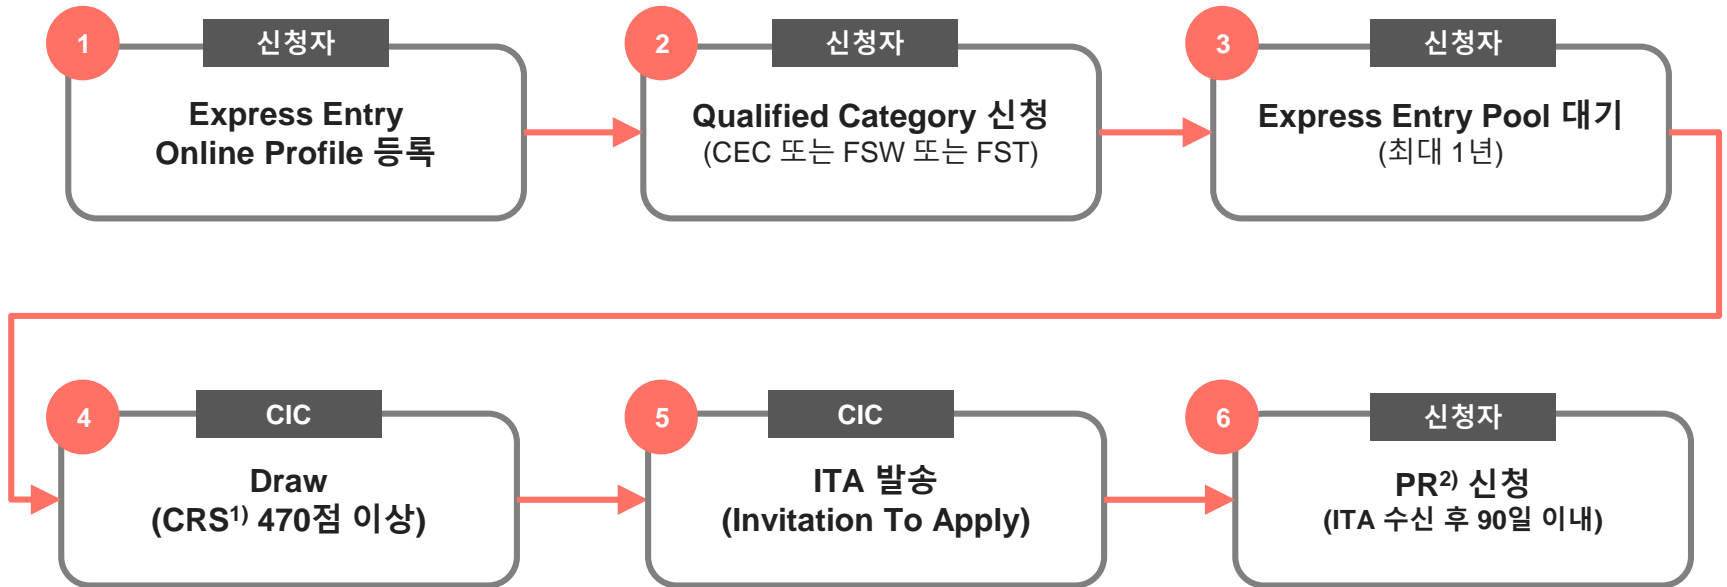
1
신청자
Express Entry Online Profile 등록

2
신청자
Qualified Category 신청
(CEC 또는 FSW 또는 FST)

3
신청자
Express Entry Pool 대기
(최대 1년)

4
CIC
Draw
(CRS$^{1)}$ 470점 이상)

5
CIC
ITA 발송
(Invitation To Apply)

6
신청자
PR$^{2)}$ 신청
(ITA 수신 후 90일 이내)